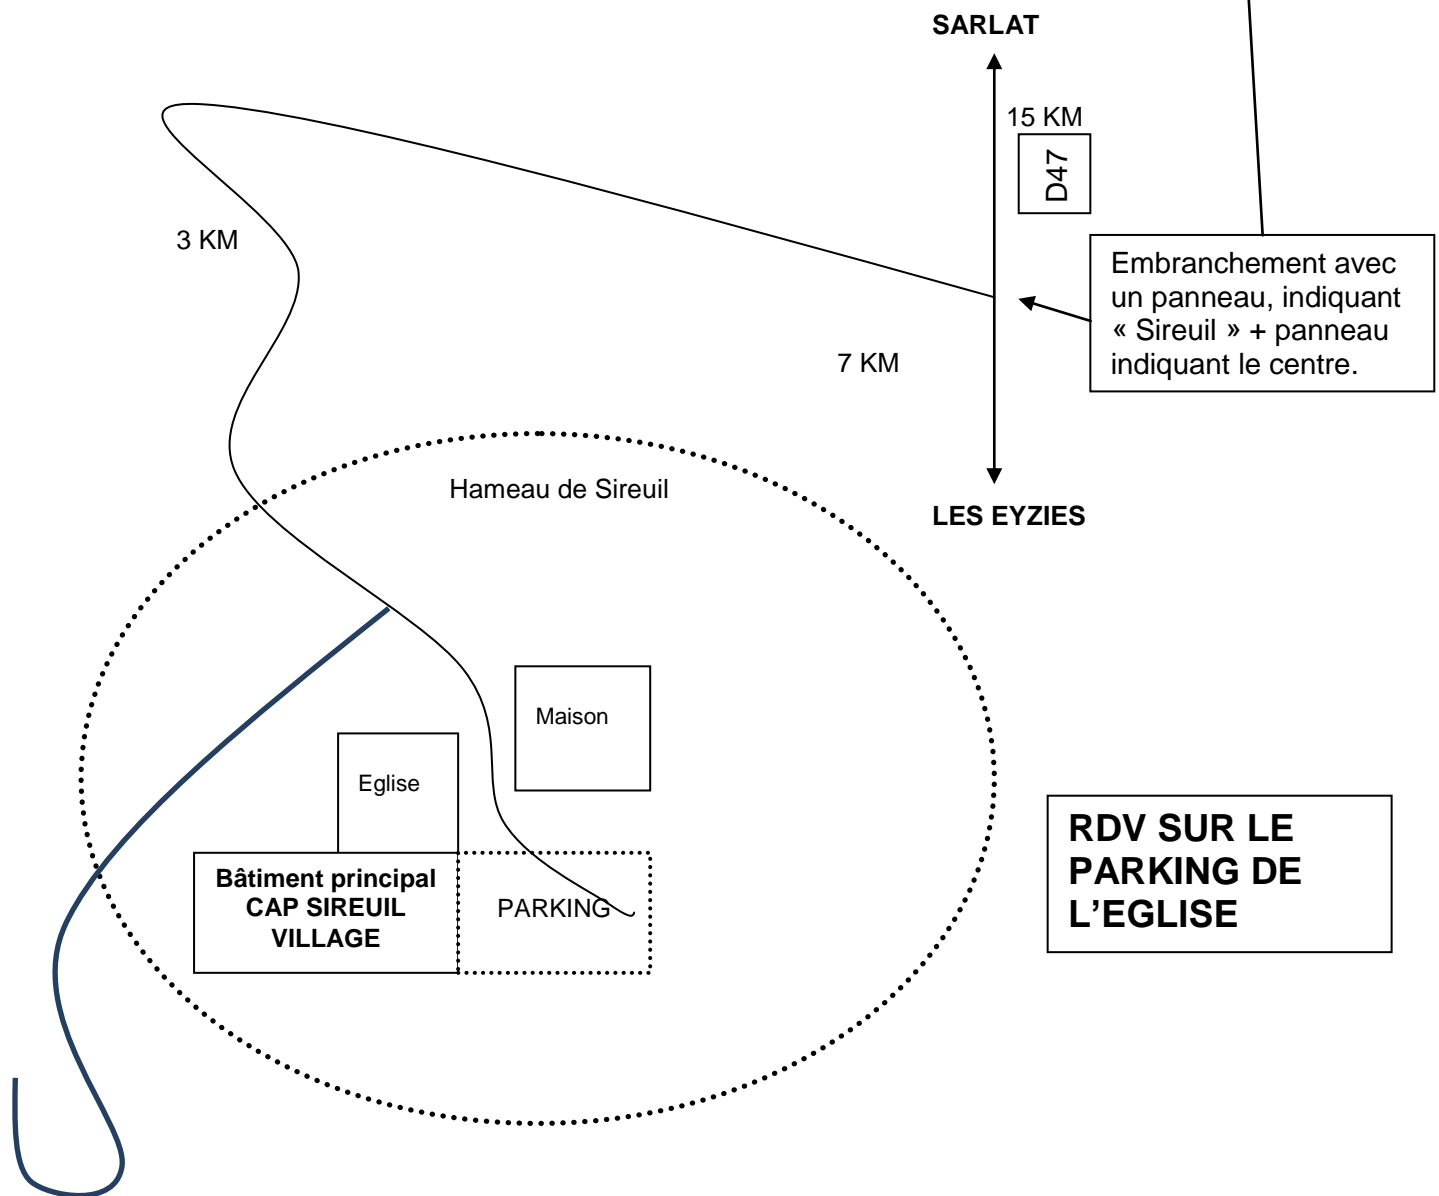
SARLAT

15 KM

D47

3 KM

Embranchement avec un panneau, indiquant « Sireuil » + panneau indiquant le centre.

7 KM

LES EYZIES

Hameau de Sireuil

Maison

Eglise

Bâtiment principal CAP SIREUIL VILLAGE

PARKING

RDV SUR LE PARKING DE L'EGLISE